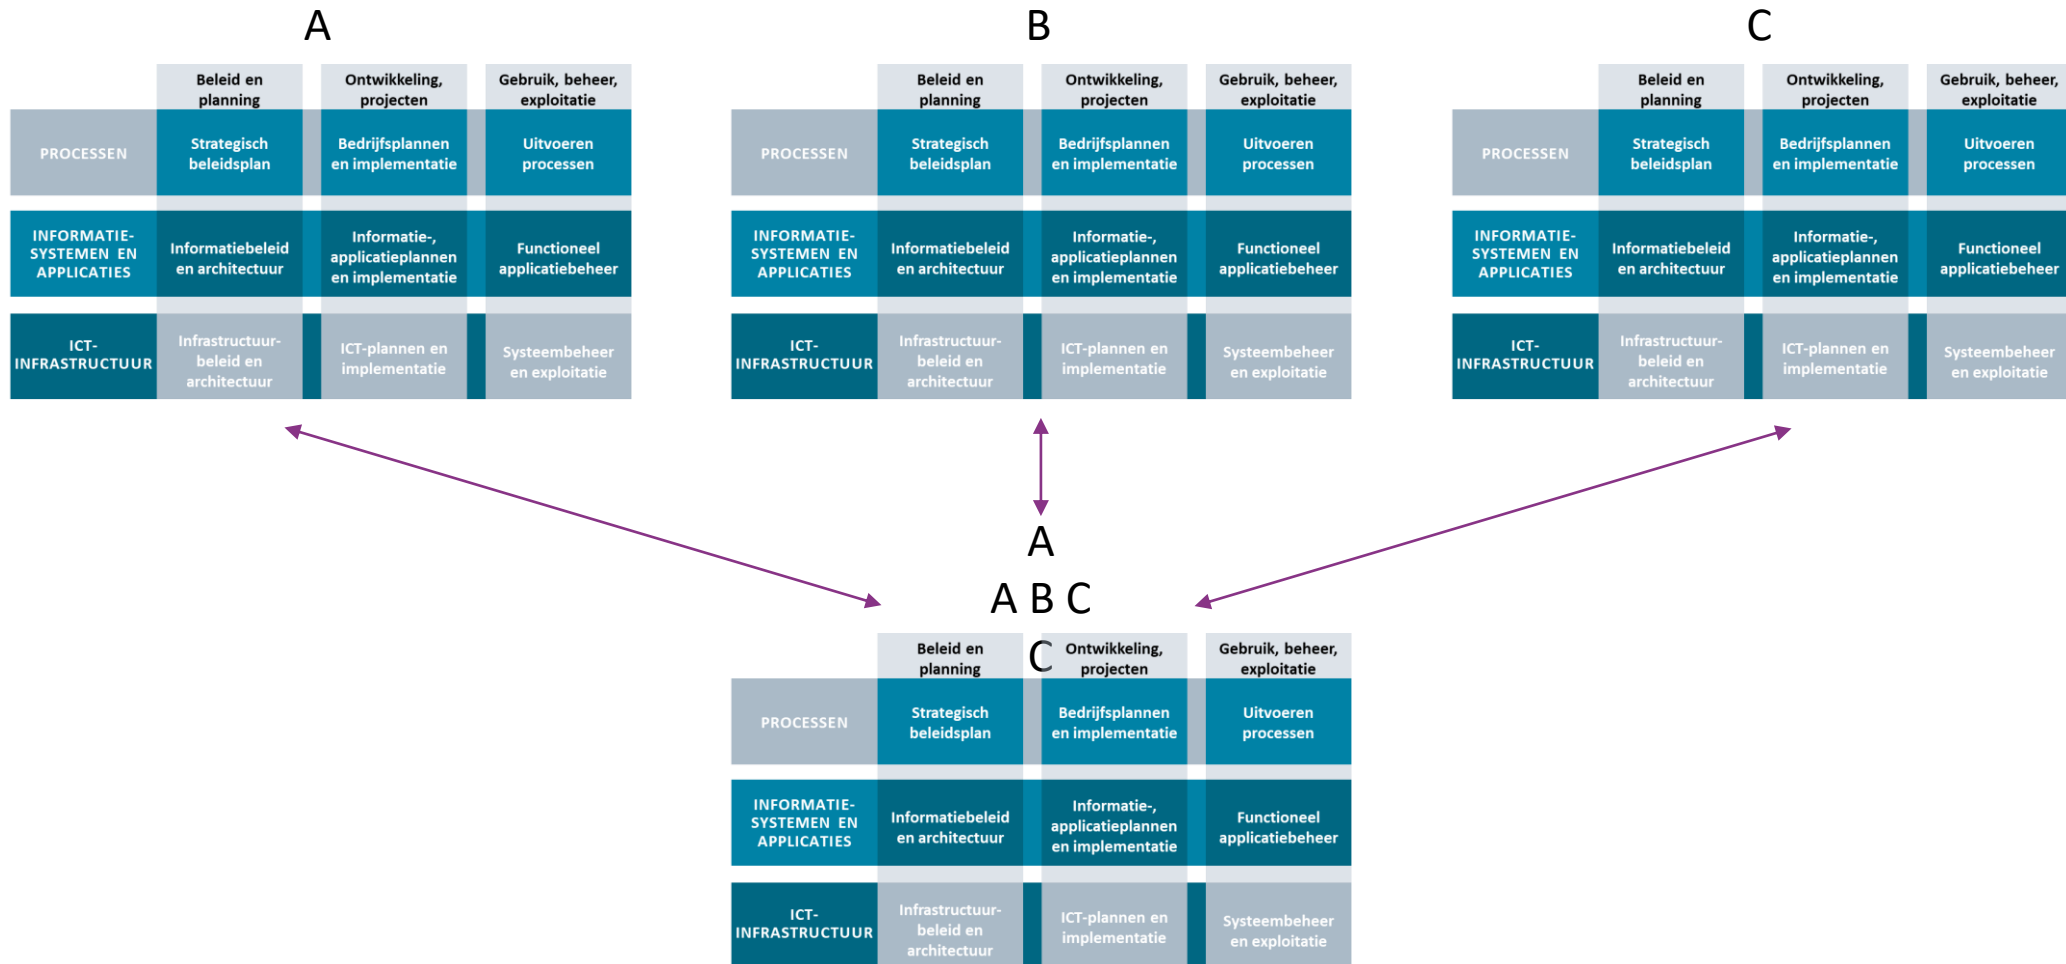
A

| | Beleid en planning | Ontwikkeling, projecten | Gebruik, beheer, exploitatie |
|---|---|---|---|
| PROCESSEN | Strategisch beleidsplan | Bedrijfsplannen en implementatie | Uitvoeren processen |
| INFORMATIE-SYSTEMEN EN APPLICATIES | Informatiebeleid en architectuur | Informatie-, applicatieplannen en implementatie | Functioneel applicatiebeheer |
| ICT-INFRASTRUCTUUR | Infrastructuur-beleid en architectuur | ICT-plannen en implementatie | Systeembeheer en exploitatie |

B

| | Beleid en planning | Ontwikkeling, projecten | Gebruik, beheer, exploitatie |
|---|---|---|---|
| PROCESSEN | Strategisch beleidsplan | Bedrijfsplannen en implementatie | Uitvoeren processen |
| INFORMATIE-SYSTEMEN EN APPLICATIES | Informatiebeleid en architectuur | Informatie-, applicatieplannen en implementatie | Functioneel applicatiebeheer |
| ICT-INFRASTRUCTUUR | Infrastructuur-beleid en architectuur | ICT-plannen en implementatie | Systeembeheer en exploitatie |

C

| | Beleid en planning | Ontwikkeling, projecten | Gebruik, beheer, exploitatie |
|---|---|---|---|
| PROCESSEN | Strategisch beleidsplan | Bedrijfsplannen en implementatie | Uitvoeren processen |
| INFORMATIE-SYSTEMEN EN APPLICATIES | Informatiebeleid en architectuur | Informatie-, applicatieplannen en implementatie | Functioneel applicatiebeheer |
| ICT-INFRASTRUCTUUR | Infrastructuur-beleid en architectuur | ICT-plannen en implementatie | Systeembeheer en exploitatie |

A
A B C
C

| | Beleid en planning | Ontwikkeling, projecten | Gebruik, beheer, exploitatie |
|---|---|---|---|
| PROCESSEN | Strategisch beleidsplan | Bedrijfsplannen en implementatie | Uitvoeren processen |
| INFORMATIE-SYSTEMEN EN APPLICATIES | Informatiebeleid en architectuur | Informatie-, applicatieplannen en implementatie | Functioneel applicatiebeheer |
| ICT-INFRASTRUCTUUR | Infrastructuur-beleid en architectuur | ICT-plannen en implementatie | Systeembeheer en exploitatie |